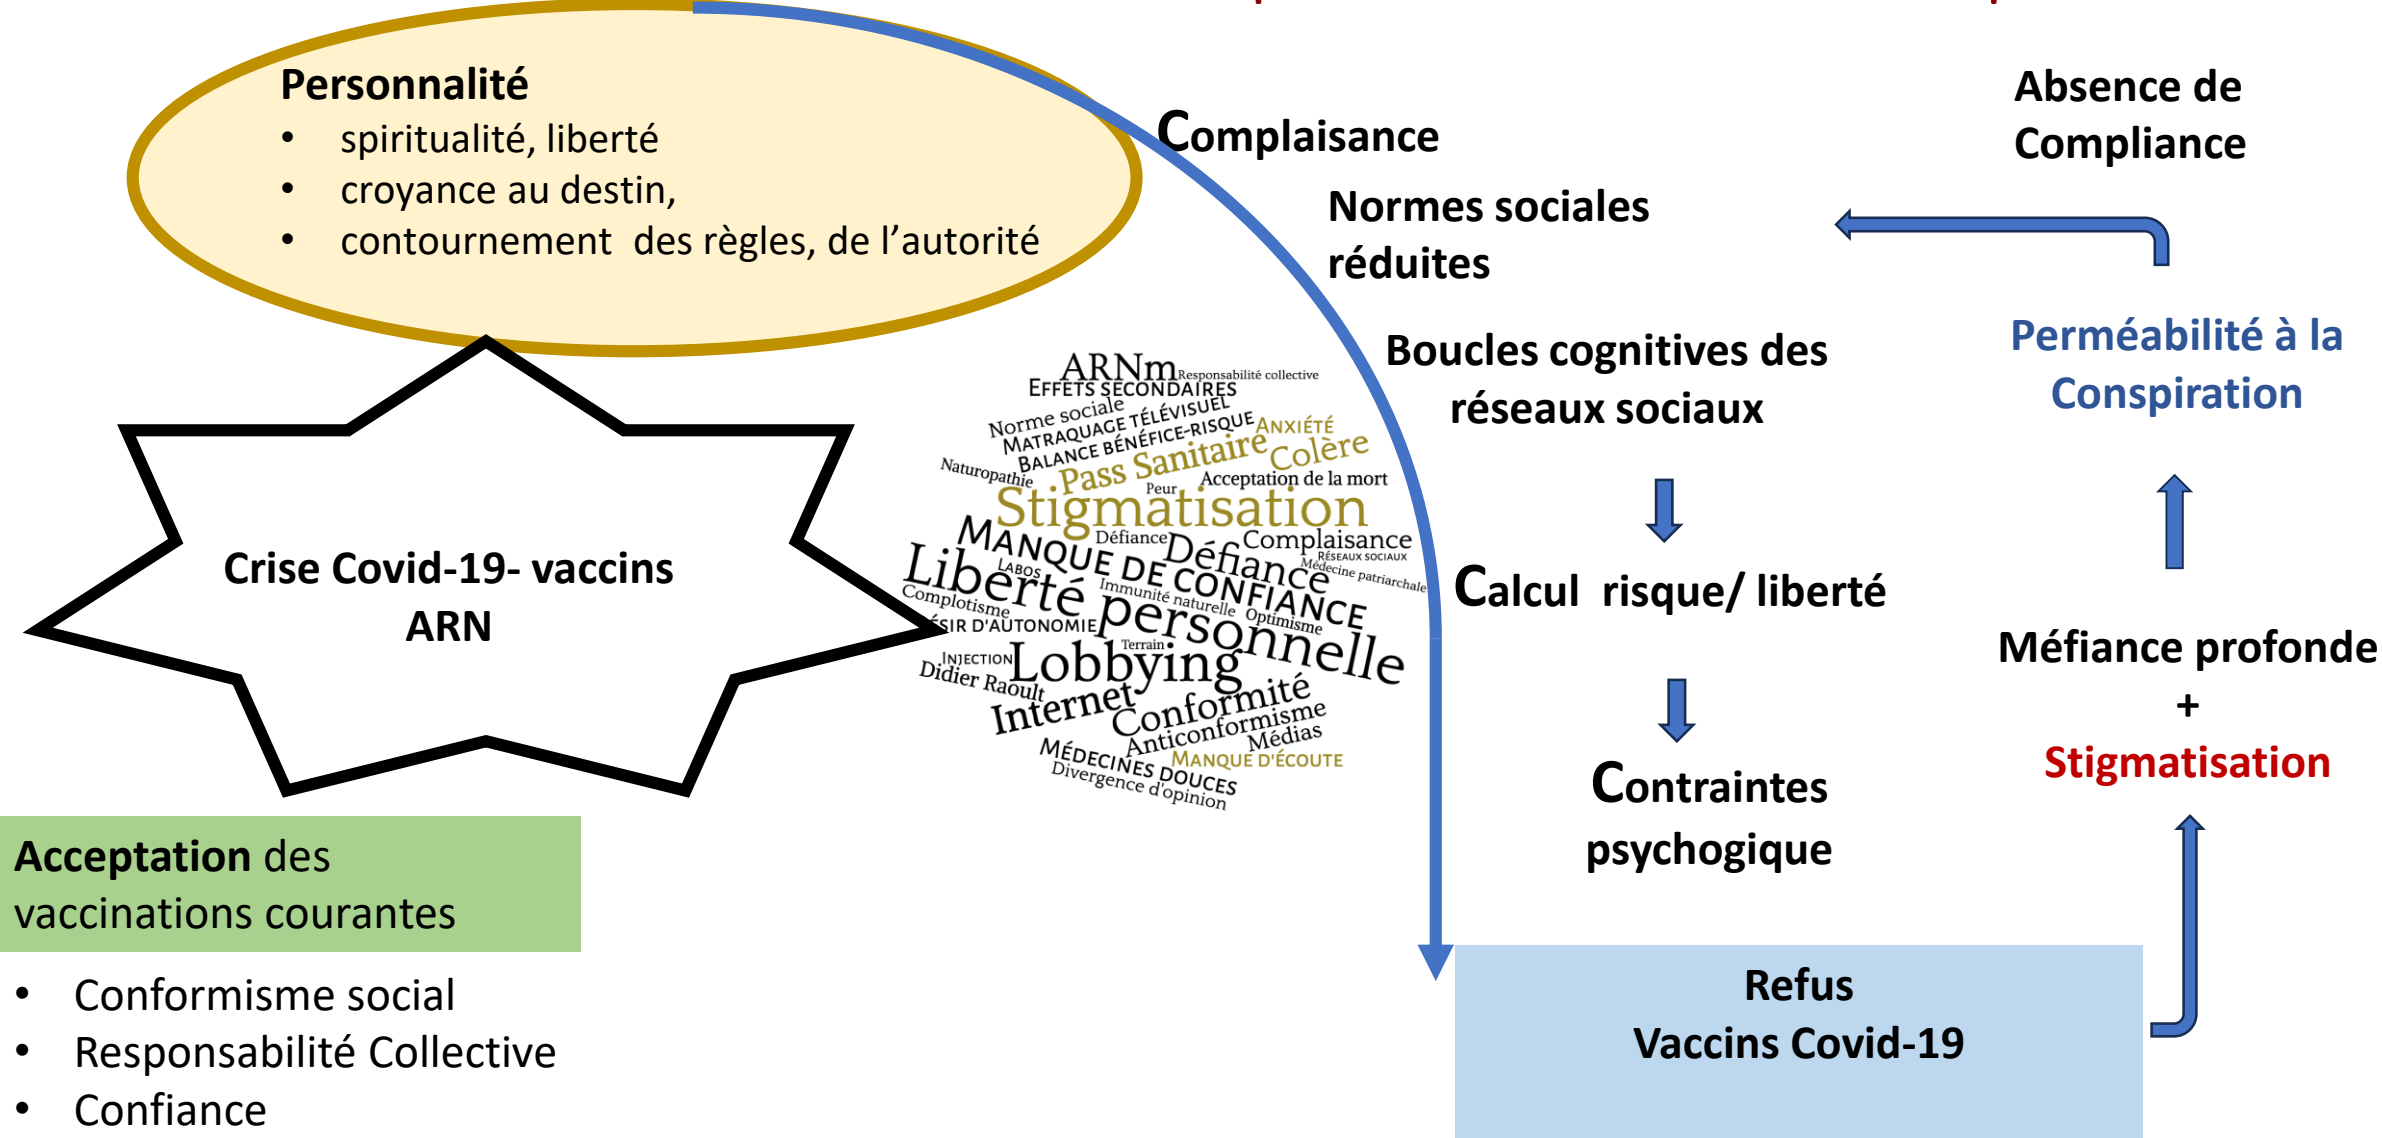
Personnalité
• spiritualité, liberté
• croyance au destin,
• contournement des règles, de l'autorité

Crise Covid-19- vaccins ARN

Acceptation des vaccinations courantes
• Conformisme social
• Responsabilité Collective
• Confiance

ARNm Responsabilité collective
Effets secondaires
Norme sociale
Matraquage télévisuel
Balance bénéfice-risque
Anxiété
Naturopathie
Pass Sanitaire
Colère
Peur
Acceptation de la mort
Stigmatisation
Manque de confiance
Défiance
Défiance
Complaisance
Réseaux sociaux
Médecine patriarchale
Labos
Liberté
Immunité naturelle
Complotisme
Optimisme
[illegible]sir d'autonomie
personnelle
Terrain
Injection
Didier Raoult
Lobbying
Internet
Conformité
Anticonformisme
Médias
Médecines douces
Manque d'écoute
Divergence d'opinion

Complaisance
Normes sociales réduites
Boucles cognitives des réseaux sociaux
Calcul risque/ liberté
Contraintes psychogique

Refus
Vaccins Covid-19

Absence de Compliance
Perméabilité à la Conspiration
Méfiance profonde
+
Stigmatisation